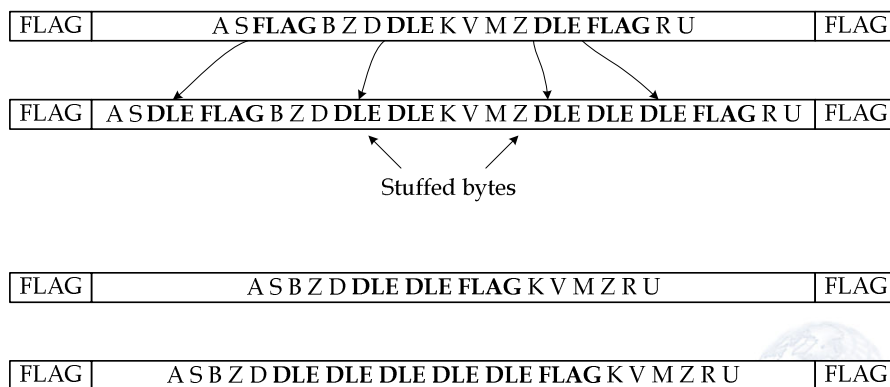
| FLAG | A S **FLAG** B Z D **DLE** K V M Z **DLE** **FLAG** R U | FLAG |
|---|---|---|

| FLAG | A S **DLE** **FLAG** B Z D **DLE** **DLE** K V M Z **DLE** **DLE** **DLE** **FLAG** R U | FLAG |
|---|---|---|

Stuffed bytes

| FLAG | A S B Z D **DLE** **DLE** **FLAG** K V M Z R U | FLAG |
|---|---|---|

| FLAG | A S B Z D **DLE** **DLE** **DLE** **DLE** **DLE** **FLAG** K V M Z R U | FLAG |
|---|---|---|